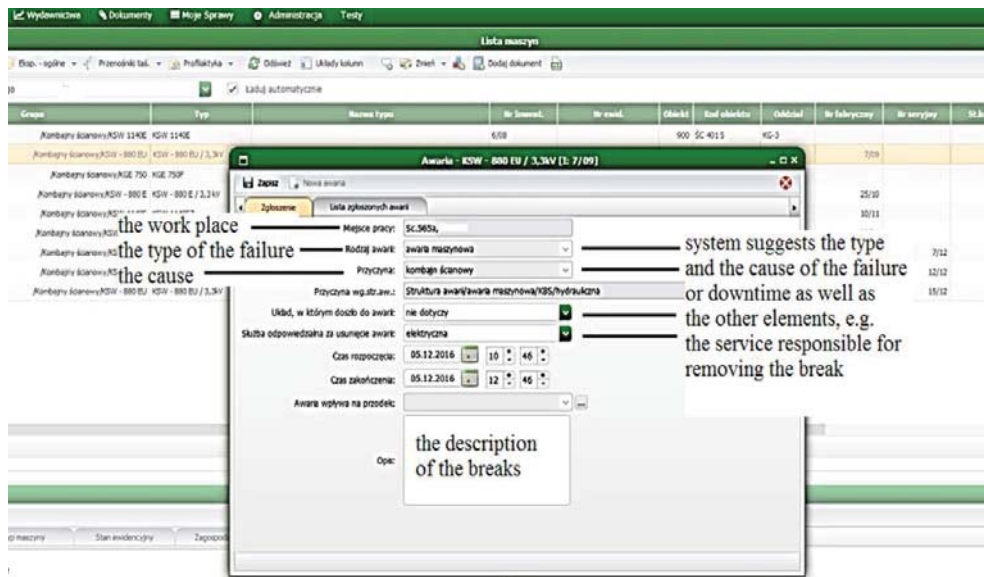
Wydownictwo   Dokumenty   Moje Sprawy   Administracja   Testy

Lista maszyn

Eksp. - ogólne   Przenośniki taś.   Profilaktyka   Odśwież   Układy kolumn   Zmień   Dodaj dokument

Ładuj automatycznie

| Grupa | Typ | Nazwa typu | Nr inwent. | Nr ewid. | Obiekt | Kod obiektu | Oddział | Nr fabryczny | Nr seryjny |
|---|---|---|---|---|---|---|---|---|---|
| /Kombajny ścianowy/KSW 1140E | KSW 1140E | | 6/08 | | 900 | ŚC 401 S | KG-3 | | |
| /Kombajny ścianowy/KSW - 880 EU | KSW - 880 EU / 3,3kV | | | | | | | 7/09 | |
| /Kombajny ścianowy/KGE 750 | KGE 750F | | | | | | | | |
| /Kombajny ścianowy/KSW - 880 E | KSW - 880 E / 3,3kV | | | | | | | 25/10 | |
| /Kombajny ścianowy/KSW | | | | | | | | 10/11 | |
| /Kombajny ścianowy/KSW | | | | | | | | | 7/12 |
| /Kombajny ścianowy/KS | | | | | | | | | 12/12 |
| /Kombajny ścianowy/KSW - 880 EU | KSW - 880 EU / 3,3kV | | | | | | | | 15/12 |

Awaria - KSW - 880 EU / 3,3kV [I: 7/09]

Zapisz   Nowa awaria

Zgłoszenie   Lista zgłoszonych awarii

the work place — Miejsce pracy: Śc.365z,
the type of the failure — Rodzaj awarii: awaria maszynowa
the cause — Przyczyna: kombajn ścianowy
Przyczyna wg.str.aw.: Struktura awarii/awaria maszynowa/KBS/hydrauliczna
Układ, w którym doszło do awarii: nie dotyczy
Służba odpowiedzialna za usunięcie awarii: elektryczna
Czas rozpoczęcia: 05.12.2016   10 : 46
Czas zakończenia: 05.12.2016   12 : 46
Awaria wpływa na przodek:
Opis: the description of the breaks

system suggests the type and the cause of the failure or downtime as well as the other elements, e.g. the service responsible for removing the break

Stan maszyny   Stan ewidencyjny   Zagospo